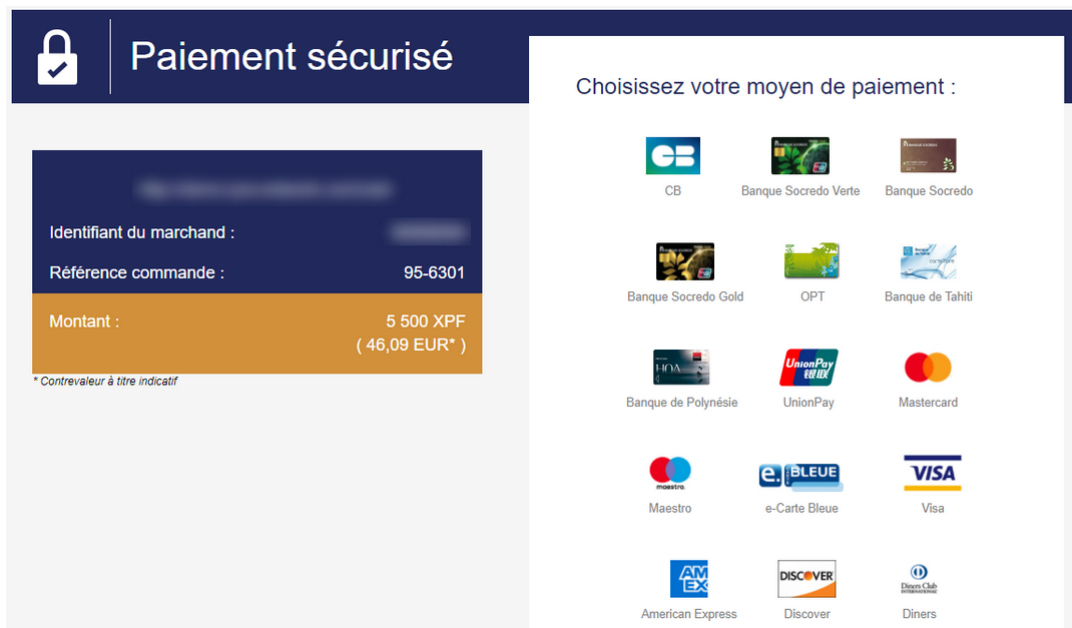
Paiement sécurisé

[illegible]

Identifiant du marchand : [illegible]

Référence commande : 95-6301

Montant : 5 500 XPF
( 46,09 EUR* )

* Contrevaleur à titre indicatif

Choisissez votre moyen de paiement :

CB
Banque Socredo Verte
Banque Socredo
Banque Socredo Gold
OPT
Banque de Tahiti
Banque de Polynésie
UnionPay
Mastercard
Maestro
e-Carte Bleue
Visa
American Express
Discover
Diners